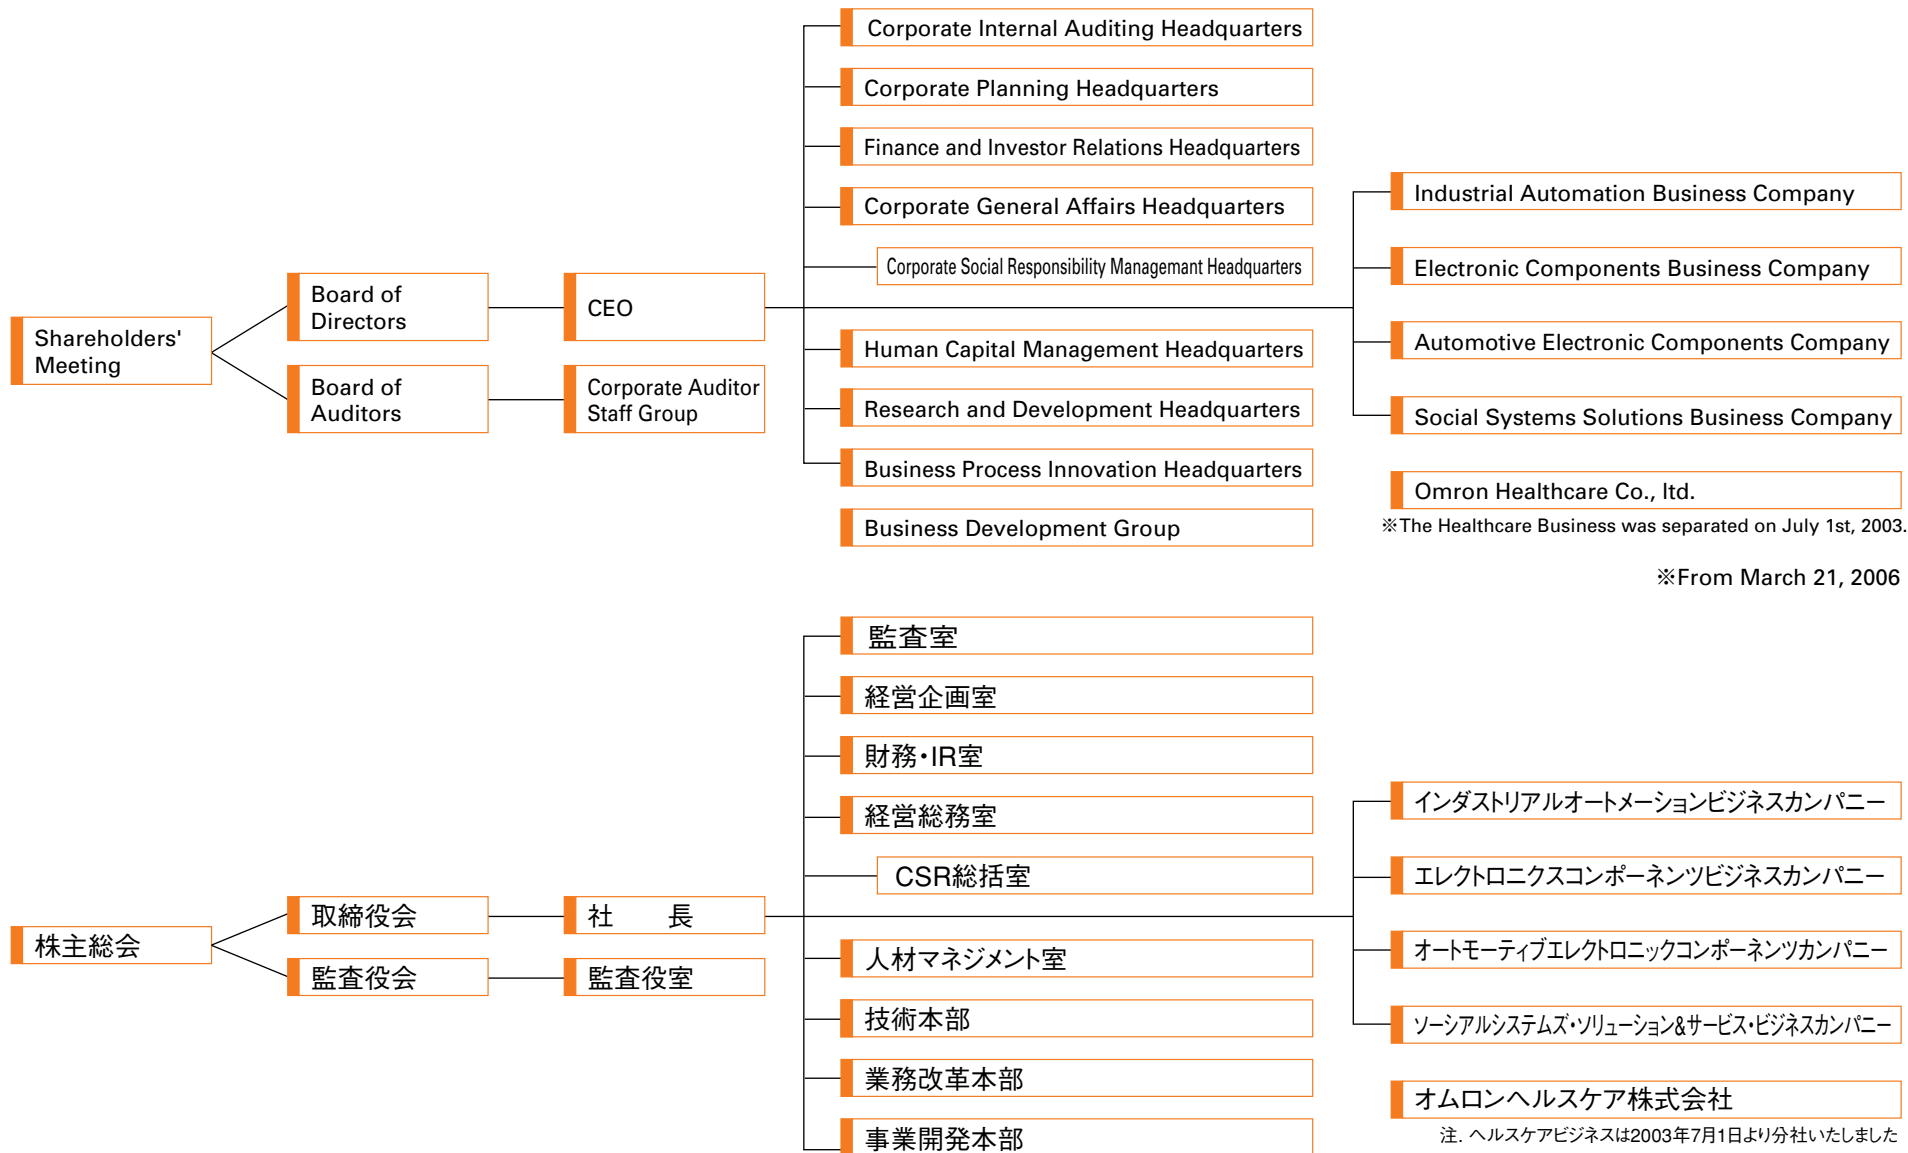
Shareholders' Meeting

Board of Directors

Board of Auditors

CEO

Corporate Auditor Staff Group

Corporate Internal Auditing Headquarters

Corporate Planning Headquarters

Finance and Investor Relations Headquarters

Corporate General Affairs Headquarters

Corporate Social Responsibility Management Headquarters

Human Capital Management Headquarters

Research and Development Headquarters

Business Process Innovation Headquarters

Business Development Group

Industrial Automation Business Company

Electronic Components Business Company

Automotive Electronic Components Company

Social Systems Solutions Business Company

Omron Healthcare Co., ltd.

※The Healthcare Business was separated on July 1st, 2003.

※From March 21, 2006

株主総会

取締役会

監査役会

社　　長

監査役室

監査室

経営企画室

財務・IR室

経営総務室

CSR総括室

人材マネジメント室

技術本部

業務改革本部

事業開発本部

インダストリアルオートメーションビジネスカンパニー

エレクトロニクスコンポーネンツビジネスカンパニー

オートモーティブエレクトロニックコンポーネンツカンパニー

ソーシアルシステムズ・ソリューション&サービス・ビジネスカンパニー

オムロンヘルスケア株式会社

注. ヘルスケアビジネスは2003年7月1日より分社いたしました